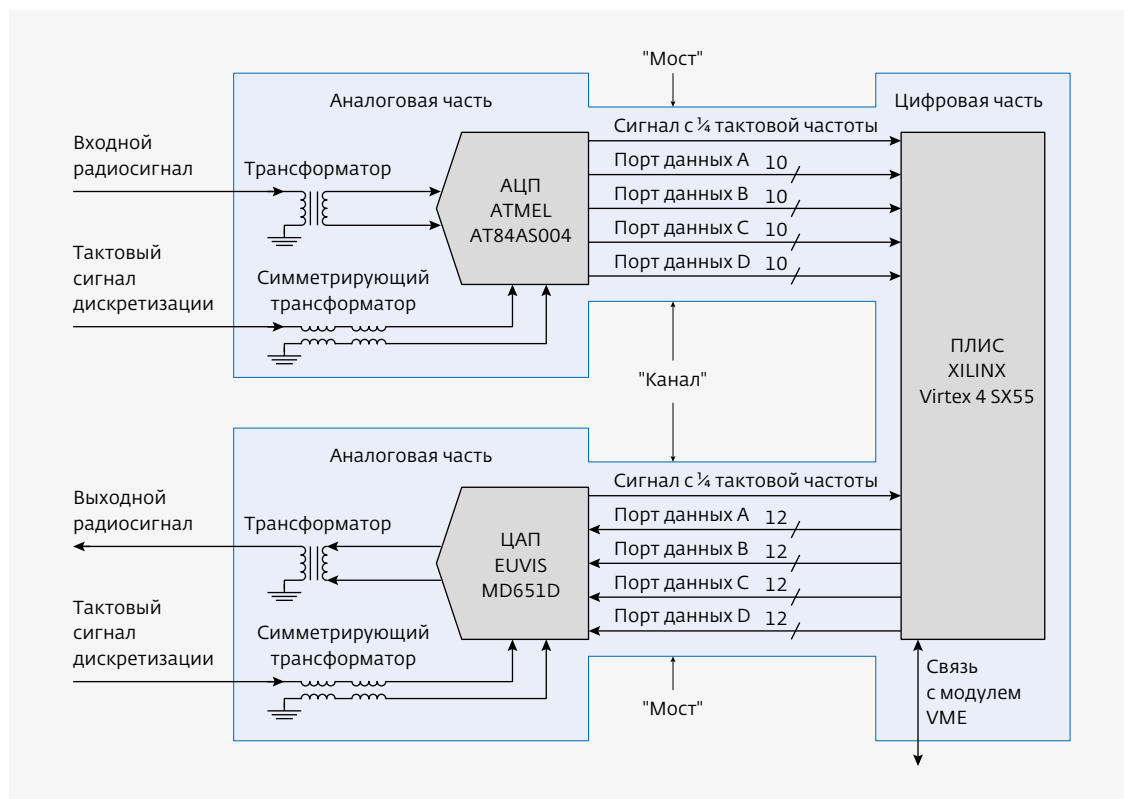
"Мост"

Аналоговая часть

Цифровая часть

Входной радиосигнал

Трансформатор

АЦП
ATMEL
AT84AS004

Сигнал с ¼ тактовой частоты

Порт данных A 10

Порт данных B 10

Порт данных C 10

Порт данных D 10

Тактовый сигнал дискретизации

Симметрирующий трансформатор

ПЛИС
XILINX
Virtex 4 SX55

"Канал"

Аналоговая часть

Выходной радиосигнал

Трансформатор

ЦАП
EUVIS
MD651D

Сигнал с ¼ тактовой частоты

Порт данных A 12

Порт данных B 12

Порт данных C 12

Порт данных D 12

Тактовый сигнал дискретизации

Симметрирующий трансформатор

Связь с модулем VME

"Мост"